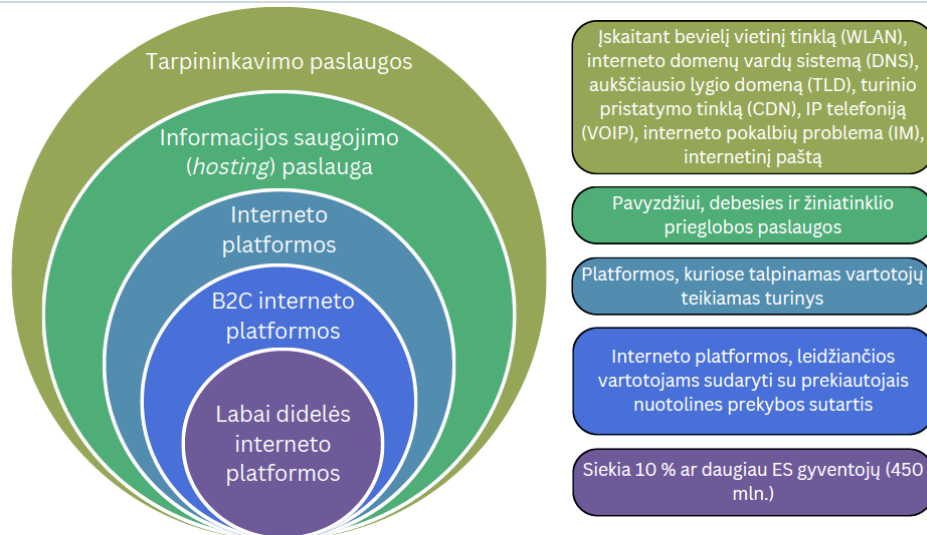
Tarpininkavimo paslaugos

Informacijos saugojimo (*hosting*) paslauga

Interneto platformos

B2C interneto platformos

Labai didelės interneto platformos

Įskaitant bevielį vietinį tinklą (WLAN), interneto domenų vardų sistemą (DNS), aukščiausio lygio domeną (TLD), turinio pristatymo tinklą (CDN), IP telefoniją (VOIP), interneto pokalbių problema (IM), internetinį paštą

Pavyzdžiui, debesies ir žiniatinklio prieglobos paslaugos

Platformos, kuriose talpinamas vartotojų teikiamas turinys

Interneto platformos, leidžiančios vartotojams sudaryti su prekiautojais nuotolines prekybos sutartis

Siekia 10 % ar daugiau ES gyventojų (450 mln.)